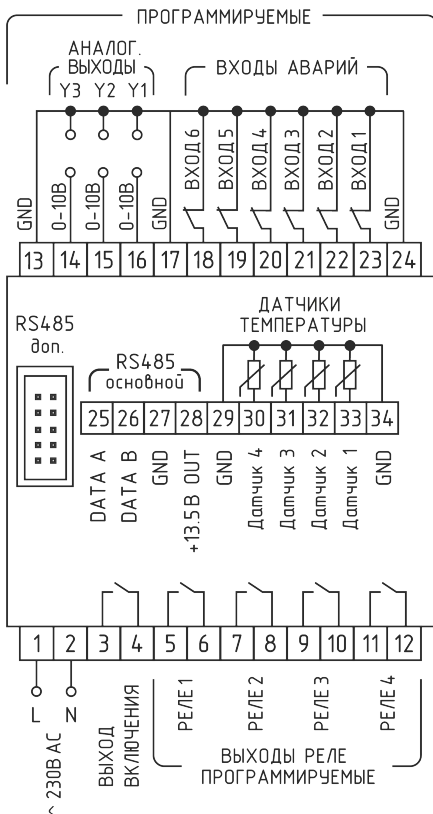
ПРОГРАММИРУЕМЫЕ

АНАЛОГ. ВЫХОДЫ
Y3 Y2 Y1

ВХОДЫ АВАРИЙ

GND 0-10В 0-10В 0-10В GND ВХОД 6 ВХОД 5 ВХОД 4 ВХОД 3 ВХОД 2 ВХОД 1 GND

13 14 15 16 17 18 19 20 21 22 23 24

RS485 доп.

RS485 основной

ДАТЧИКИ ТЕМПЕРАТУРЫ

25 26 27 28 29 30 31 32 33 34

DATA A DATA B GND +13.5В OUT GND Датчик 4 Датчик 3 Датчик 2 Датчик 1 GND

1 2 3 4 5 6 7 8 9 10 11 12

L N

~ 230В AC

ВЫХОД ВКЛЮЧЕНИЯ

РЕЛЕ 1 РЕЛЕ 2 РЕЛЕ 3 РЕЛЕ 4

ВЫХОДЫ РЕЛЕ ПРОГРАММИРУЕМЫЕ